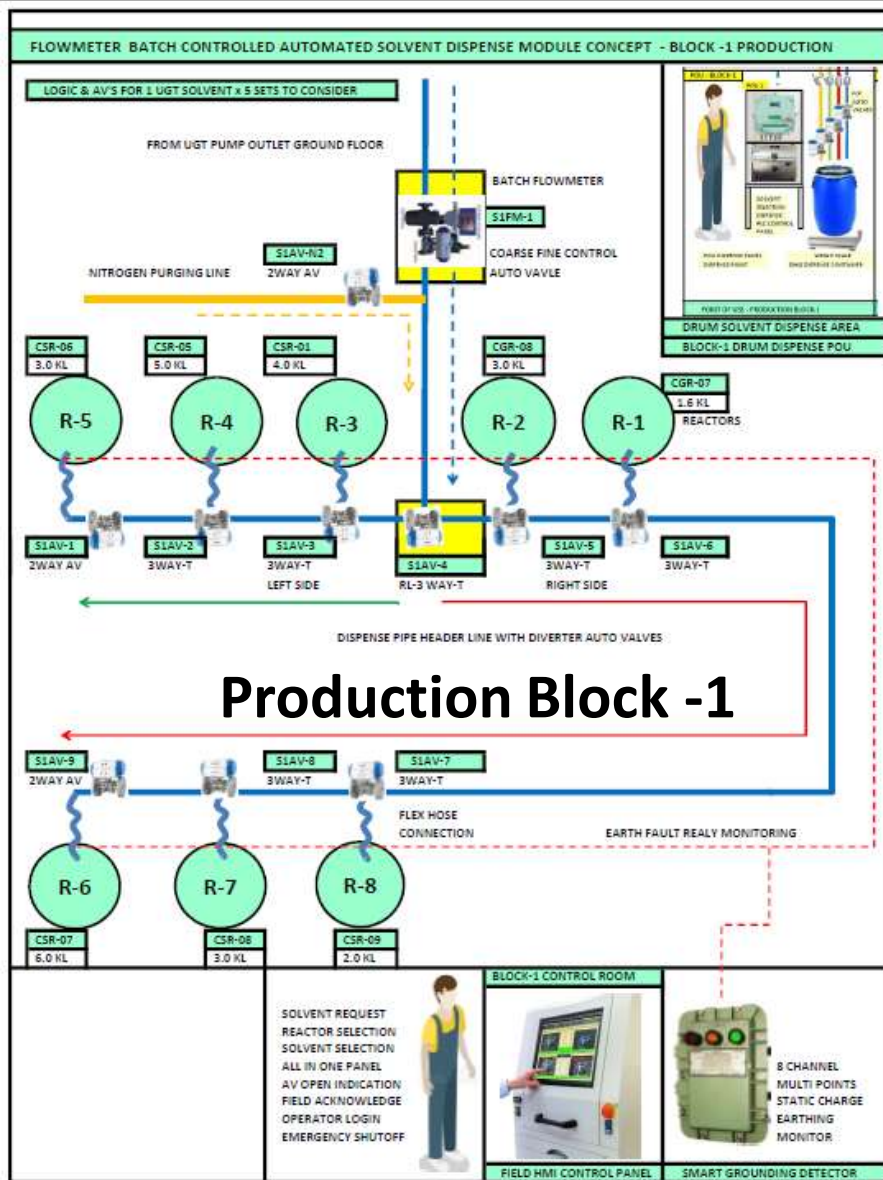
FLOWMETER BATCH CONTROLLED AUTOMATED SOLVENT DISPENSE MODULE CONCEPT - BLOCK -1 PRODUCTION

LOGIC & AV'S FOR 1 UGT SOLVENT x 5 SETS TO CONSIDER

FROM UGT PUMP OUTLET GROUND FLOOR

BATCH FLOWMETER

S1FM-1

COARSE FINE CONTROL AUTO VAVLE

S1AV-N2
2WAY AV

NITROGEN PURGING LINE

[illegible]

DRUM SOLVENT DISPENSE AREA
BLOCK-1 DRUM DISPENSE POU

CSR-06
3.0 KL

CSR-05
5.0 KL

CSR-01
4.0 KL

CGR-08
3.0 KL

CGR-07
1.6 KL

REACTORS

R-5
R-4
R-3
R-2
R-1

S1AV-1
2WAY AV

S1AV-2
3WAY-T

S1AV-3
3WAY-T
LEFT SIDE

S1AV-4
RL-3 WAY-T

S1AV-5
3WAY-T
RIGHT SIDE

S1AV-6
3WAY-T

DISPENSE PIPE HEADER LINE WITH DIVERTER AUTO VALVES

Production Block -1

S1AV-9
2WAY AV

S1AV-8
3WAY-T

S1AV-7
3WAY-T

FLEX HOSE CONNECTION

EARTH FAULT REALY MONITORING

R-6
R-7
R-8

CSR-07
6.0 KL

CSR-08
3.0 KL

CSR-09
2.0 KL

SOLVENT REQUEST
REACTOR SELECTION
SOLVENT SELECTION
ALL IN ONE PANEL
AV OPEN INDICATION
FIELD ACKNOWLEDGE
OPERATOR LOGIN
EMERGENCY SHUTOFF

BLOCK-1 CONTROL ROOM

FIELD HMI CONTROL PANEL

8 CHANNEL
MULTI POINTS
STATIC CHARGE
EARTHING
MONITOR

SMART GROUNDING DETECTOR